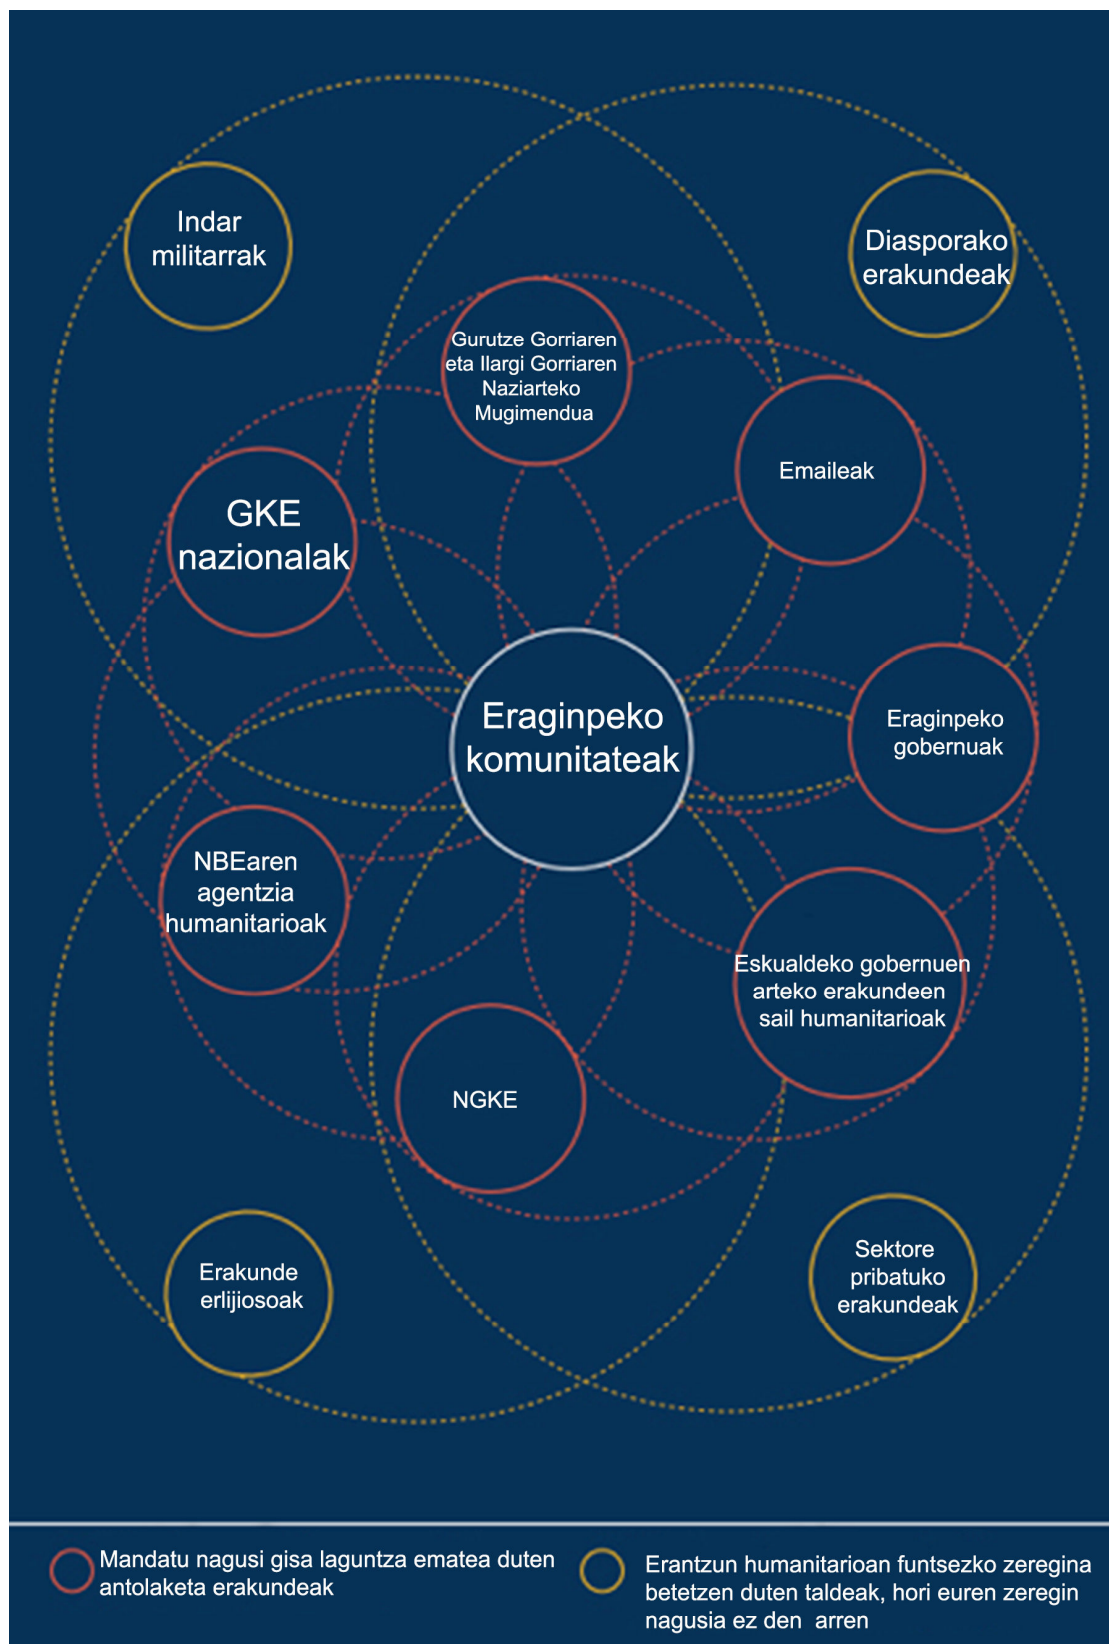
Indar militarrak

Diasporako erakundeak

Gurutze Gorriaren eta Ilargi Gorriaren Nazioarteko Mugimendua

Emaileak

GKE nazionalak

Eraginpeko komunitateak

Eraginpeko gobernuak

NBEaren agentzia humanitarioak

Eskualdeko gobernuen arteko erakundeen sail humanitarioak

NGKE

Erakunde erlijiosoak

Sektore pribatuko erakundeak

Mandatu nagusi gisa laguntza ematea duten antolaketa erakundeak

Erantzun humanitarioan funtsezko zeregina betetzen duten taldeak, hori euren zeregin nagusia ez den arren